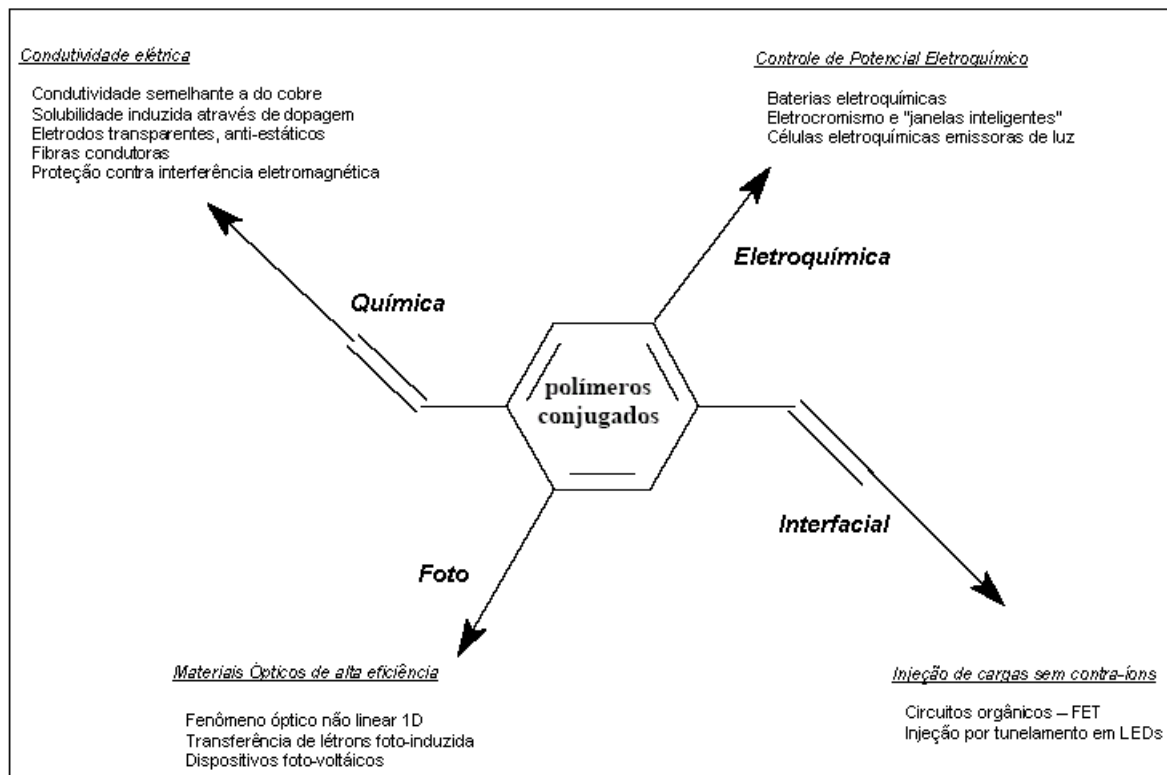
Condutividade elétrica

Condutividade semelhante a do cobre
Solubilidade induzida através de dopagem
Eletrodos transparentes, anti-estáticos
Fibras condutoras
Proteção contra interferência eletromagnética

Controle de Potencial Eletroquímico

Baterias eletroquímicas
Eletrocromismo e "janelas inteligentes"
Células eletroquímicas emissoras de luz

Química

Eletroquímica

polímeros conjugados

Interfacial

Foto

Materiais Ópticos de alta eficiência

Fenômeno óptico não linear 1D
Transferência de létrons foto-induzida
Dispositivos foto-voltáicos

Injeção de cargas sem contra-íons

Circuitos orgânicos – FET
Injeção por tunelamento em LEDs